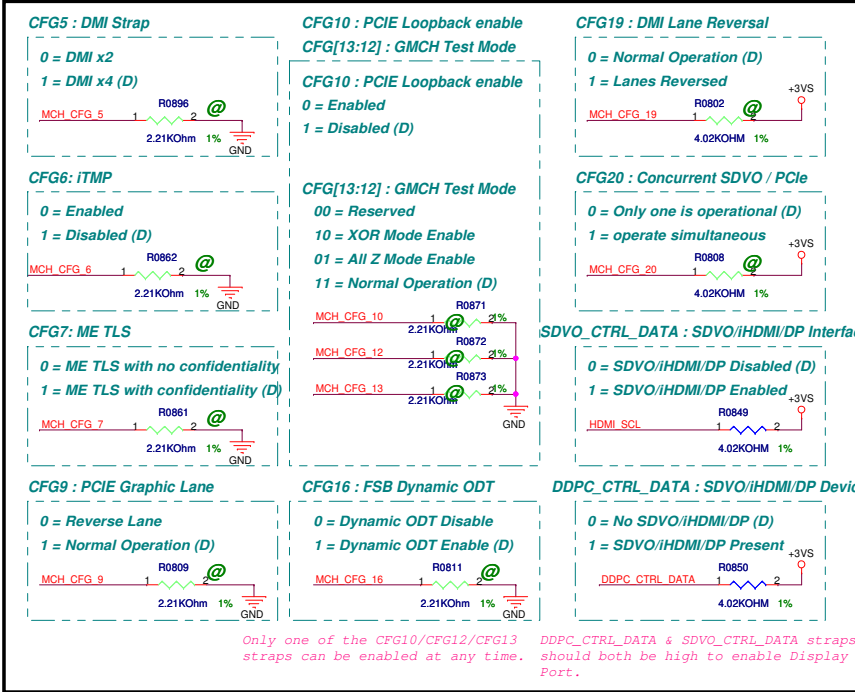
CFG5 : DMI Strap

0 = DMI x2
1 = DMI x4 (D)

MCH_CFG_5 1 R0896 2 @
2.21KOhm 1%
GND

CFG6: iTMP

0 = Enabled
1 = Disabled (D)

MCH_CFG_6 1 R0862 2 @
2.21KOhm 1%
GND

CFG7: ME TLS

0 = ME TLS with no confidentiality
1 = ME TLS with confidentiality (D)

MCH_CFG_7 1 R0861 2 @
2.21KOhm 1%
GND

CFG9 : PCIE Graphic Lane

0 = Reverse Lane
1 = Normal Operation (D)

MCH_CFG_9 1 R0809 2 @
2.21KOhm 1%
GND

CFG10 : PCIE Loopback enable
CFG[13:12] : GMCH Test Mode

CFG10 : PCIE Loopback enable
0 = Enabled
1 = Disabled (D)

CFG[13:12] : GMCH Test Mode
00 = Reserved
10 = XOR Mode Enable
01 = All Z Mode Enable
11 = Normal Operation (D)

MCH_CFG_10 1 R0871 @ 2 1%
2.21KOhm
MCH_CFG_12 1 R0872 @ 2 1%
2.21KOhm
MCH_CFG_13 1 R0873 @ 2 1%
2.21KOhm
GND

CFG16 : FSB Dynamic ODT

0 = Dynamic ODT Disable
1 = Dynamic ODT Enable (D)

MCH_CFG_16 1 R0811 2 @
2.21KOhm 1%
GND

CFG19 : DMI Lane Reversal

0 = Normal Operation (D)
1 = Lanes Reversed

+3VS
MCH_CFG_19 1 R0802 @ 2
4.02KOHM 1%

CFG20 : Concurrent SDVO / PCIe

0 = Only one is operational (D)
1 = operate simultaneous

+3VS
MCH_CFG_20 1 R0808 @ 2
4.02KOHM 1%

SDVO_CTRL_DATA : SDVO/iHDMI/DP Interfa

0 = SDVO/iHDMI/DP Disabled (D)
1 = SDVO/iHDMI/DP Enabled

+3VS
HDMI_SCL 1 R0849 2
4.02KOHM 1%

DDPC_CTRL_DATA : SDVO/iHDMI/DP Devi

0 = No SDVO/iHDMI/DP (D)
1 = SDVO/iHDMI/DP Present

+3VS
DDPC_CTRL_DATA 1 R0850 2
4.02KOHM 1%

Only one of the CFG10/CFG12/CFG13 straps can be enabled at any time.

DDPC_CTRL_DATA & SDVO_CTRL_DATA straps should both be high to enable Display Port.